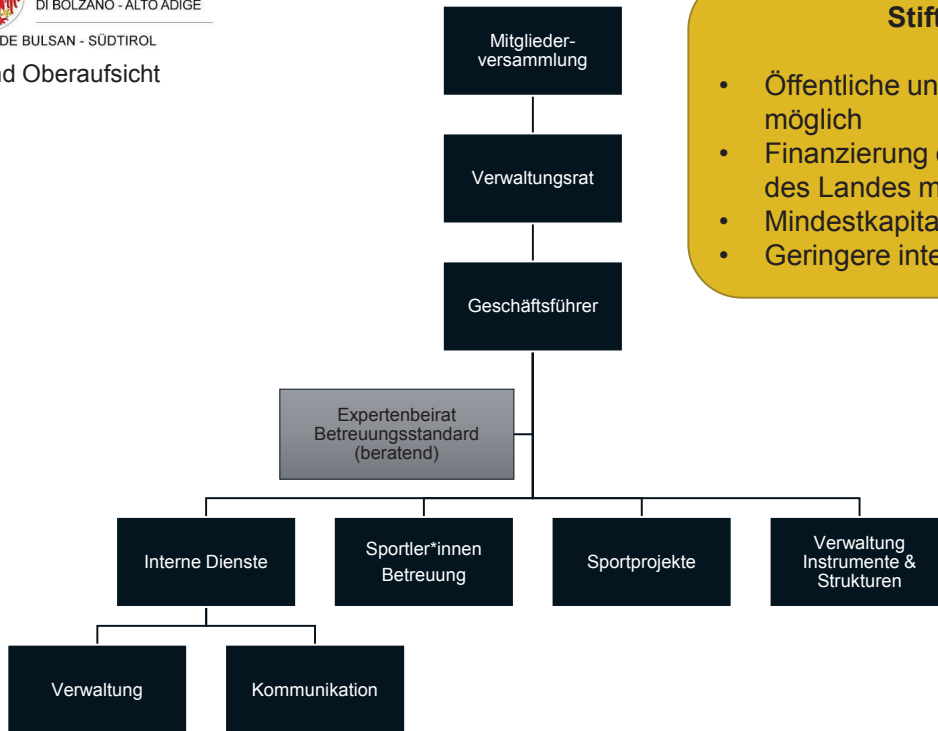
DI BOLZANO - ALTO ADIGE

DE BULSAN - SÜDTIROL

d Oberaufsicht

Mitgliederversammlung

Verwaltungsrat

Geschäftsführer

Expertenbeirat Betreuungsstandard (beratend)

Interne Dienste

Sportler*innen Betreuung

Sportprojekte

Verwaltung Instrumente & Strukturen

Verwaltung

Kommunikation

Stift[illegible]

• Öffentliche un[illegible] möglich
• Finanzierung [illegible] des Landes m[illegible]
• Mindestkapita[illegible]
• Geringere inte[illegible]